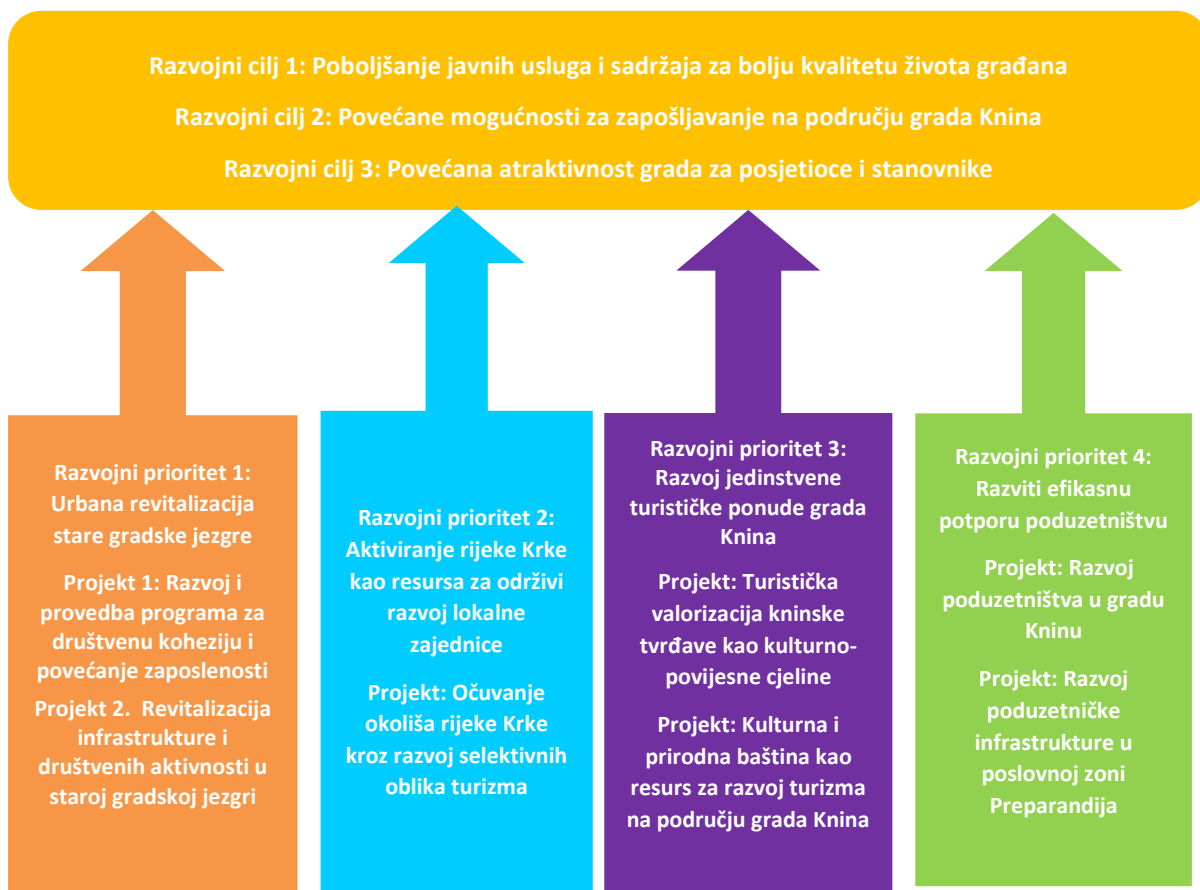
Razvojni cilj 1: Poboljšanje javnih usluga i sadržaja za bolju kvalitetu života građana

Razvojni cilj 2: Povećane mogućnosti za zapošljavanje na području grada Knina

Razvojni cilj 3: Povećana atraktivnost grada za posjetioce i stanovnike

Razvojni prioritet 1: Urbana revitalizacija stare gradske jezgre

Projekt 1: Razvoj i provedba programa za društvenu koheziju i povećanje zaposlenosti

Projekt 2. Revitalizacija infrastrukture i društvenih aktivnosti u staroj gradskoj jezgri

Razvojni prioritet 2: Aktiviranje rijeke Krke kao resursa za održivi razvoj lokalne zajednice

Projekt: Očuvanje okoliša rijeke Krke kroz razvoj selektivnih oblika turizma

Razvojni prioritet 3: Razvoj jedinstvene turističke ponude grada Knina

Projekt: Turistička valorizacija kninske tvrđave kao kulturno-povijesne cjeline

Projekt: Kulturna i prirodna baština kao resurs za razvoj turizma na području grada Knina

Razvojni prioritet 4: Razviti efikasnu potporu poduzetništvu

Projekt: Razvoj poduzetništva u gradu Kninu

Projekt: Razvoj poduzetničke infrastrukture u poslovnoj zoni Preparandija